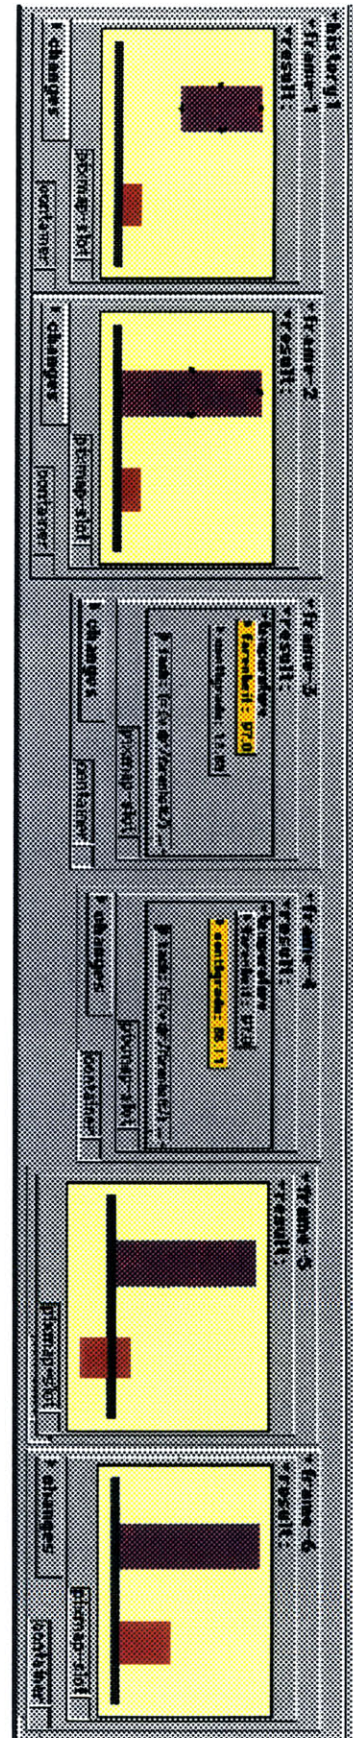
▾history 1
▾frame-1
▾result:
▸ changes
pixmap-slot
container

▾frame-2
▾result:
▸ changes
pixmap-slot
container

▾frame-3
▾result:
▾Generator
▸ farenheit: 97.0
▸ centigrade: 13.33
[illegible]
▸ changes
pixmap-slot
container

▾frame-4
▾result:
▾Generator
▸ farenheit: 97.0
▸ centigrade: 36.11
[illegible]
▸ changes
pixmap-slot
container

▾frame-5
▾result:
pixmap-slot

▾frame-6
▾result:
▸ changes
pixmap-slot
container